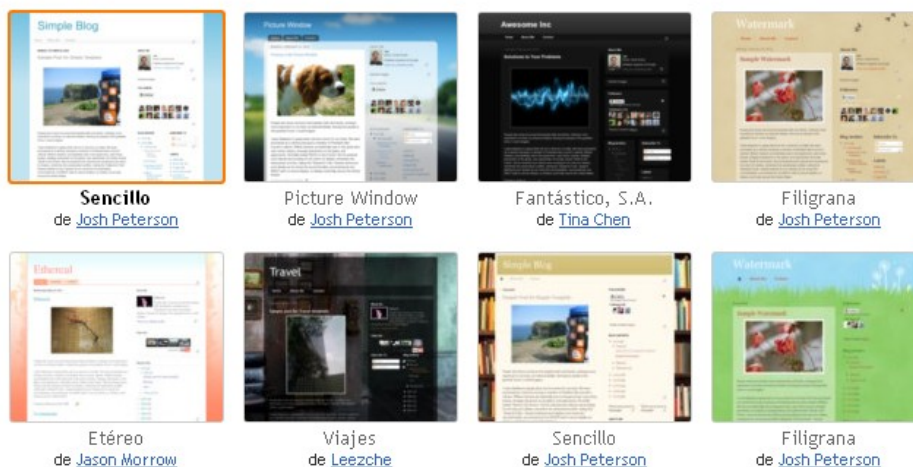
Simple Blog

Sencillo
de Josh Peterson

Picture Window

Picture Window
de Josh Peterson

Awesome Inc

Fantástico, S.A.
de Tina Chen

Watermark

Filigrana
de Josh Peterson

Ethereal

Etéreo
de Jason Morrow

Travel

Viajes
de Leezche

Simple Blog

Sencillo
de Josh Peterson

Watermark

Filigrana
de Josh Peterson